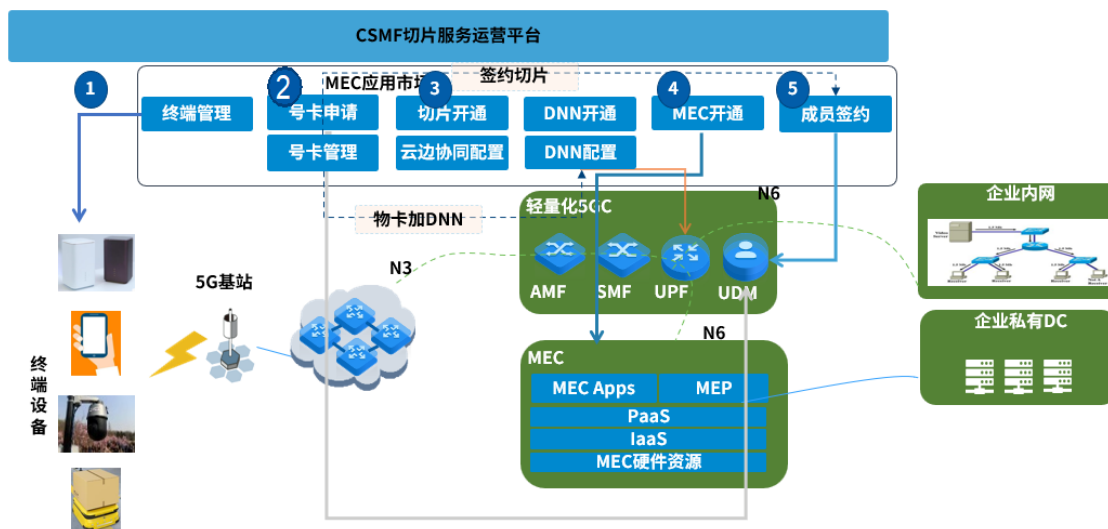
CSMF切片服务运营平台

1
2
MEC应用市场
签约切片
3
4
5
终端管理
号卡申请
切片开通
DNN开通
MEC开通
成员签约
号卡管理
云边协同配置
DNN配置
物卡加DNN
轻量化5GC
N6
企业内网
5G基站
N3
AMF
SMF
UPF
UDM
企业私有DC
N6
终端设备
MEC
MEC Apps
MEP
PaaS
IaaS
MEC硬件资源